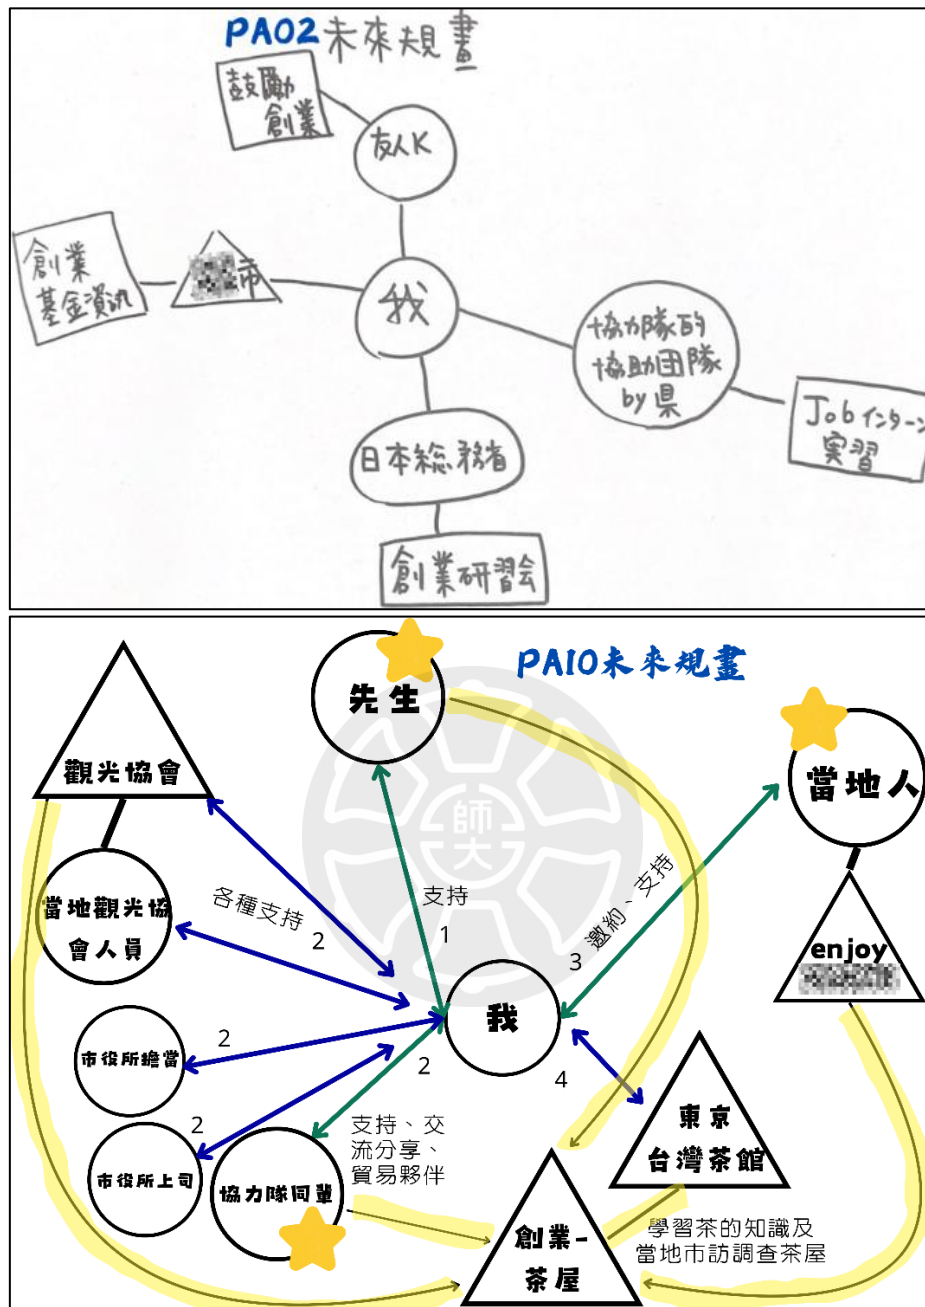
PA02未來規畫

鼓勵創業

友人K

創業基金資訊

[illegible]市

我

協力隊的協助团隊by県

Job インターン實習

日本総務省

創業研習会

PA10未來規畫

先生

觀光協會

當地人

當地觀光協會人員

各種支持 2

支持 1

邀約、支持 3

enjoy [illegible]

我

市役所擔當 2

2

4

市役所上司 2

協力隊同輩

支持、交流分享、貿易夥伴

東京台灣茶館

創業-茶屋

學習茶的知識及當地市訪調查茶屋